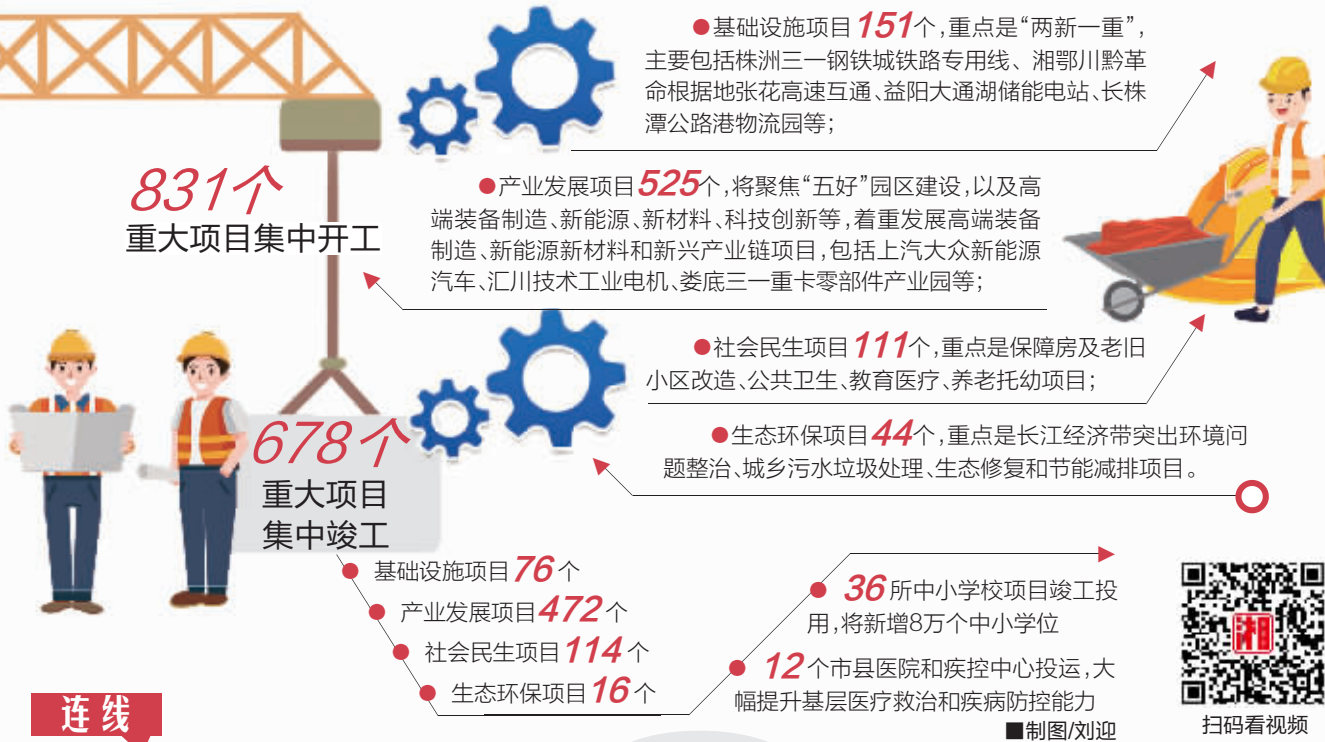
●基础设施项目151个，重点是“两新一重”，主要包括株洲三一钢铁城铁路专用线、湘鄂川黔革命根据地张花高速互通、益阳大通湖储能电站、长株潭公路港物流园等；

831个
重大项目集中开工

●产业发展项目525个，将聚焦“五好”园区建设，以及高端装备制造、新能源、新材料、科技创新等，着重发展高端装备制造、新能源新材料和新兴产业链项目，包括上汽大众新能源汽车、汇川技术工业电机、娄底三一重卡零部件产业园等；

●社会民生项目111个，重点是保障房及老旧小区改造、公共卫生、教育医疗、养老托幼项目；

678个
重大项目
集中竣工

●生态环保项目44个，重点是长江经济带突出环境问题整治、城乡污水垃圾处理、生态修复和节能减排项目。

●基础设施项目76个
●产业发展项目472个
●社会民生项目114个
●生态环保项目16个

●36所中小学校项目竣工投用，将新增8万个中小学位

●12个市县医院和疾控中心投运，大幅提升基层医疗救治和疾病防控能力

■制图/刘迎

湘

扫码看视频

连线